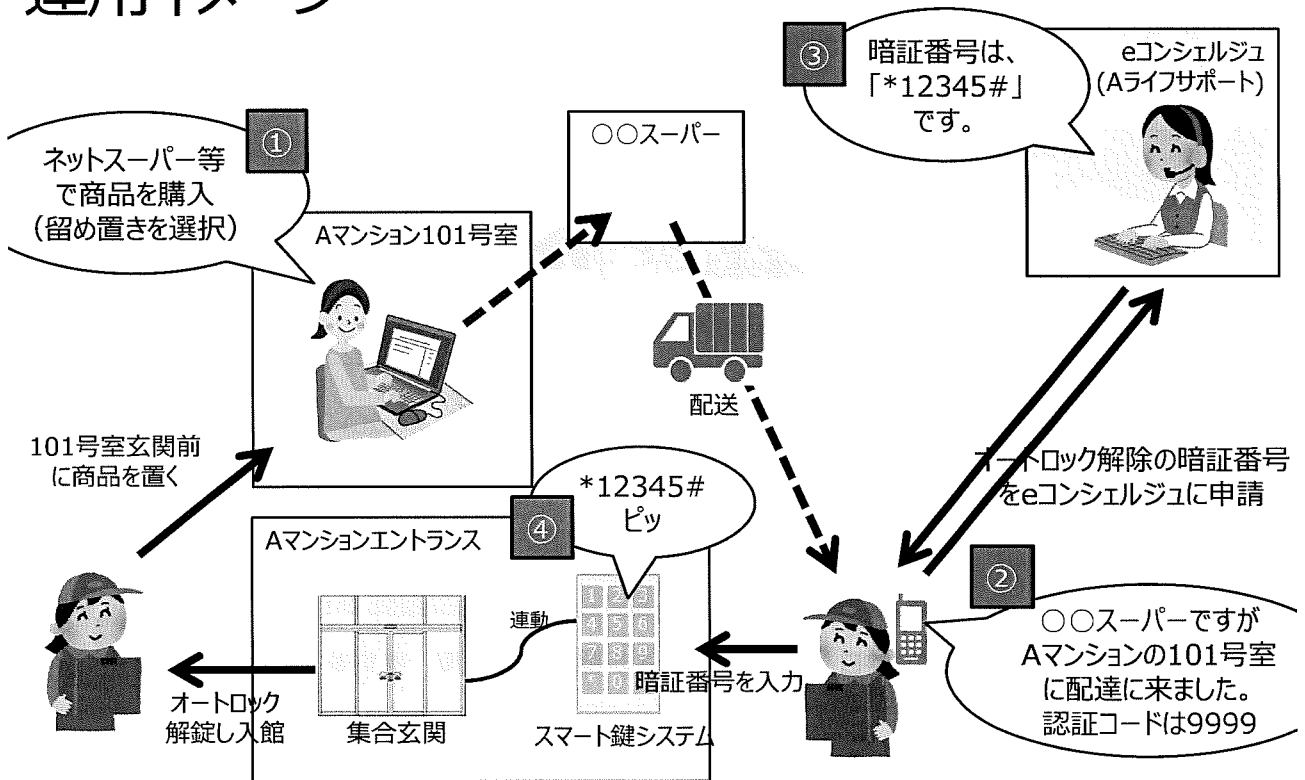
運用イメージ

①
ネットスーパー等で商品を購入（留め置きを選択）

Aマンション101号室

○○スーパー

③
暗証番号は、「*12345#」です。

eコンシェルジュ（Aライフサポート）

配送

101号室玄関前に商品を置く

オートロック解除の暗証番号をeコンシェルジュに申請

④
*12345# ピッ

Aマンションエントランス

連動

1 2 3
4 5 6
7 8 9
\* 0 #

②
○○スーパーですがAマンションの101号室に配達に来ました。認証コードは9999

暗証番号を入力

オートロック解錠し入館

集合玄関

スマート鍵システム